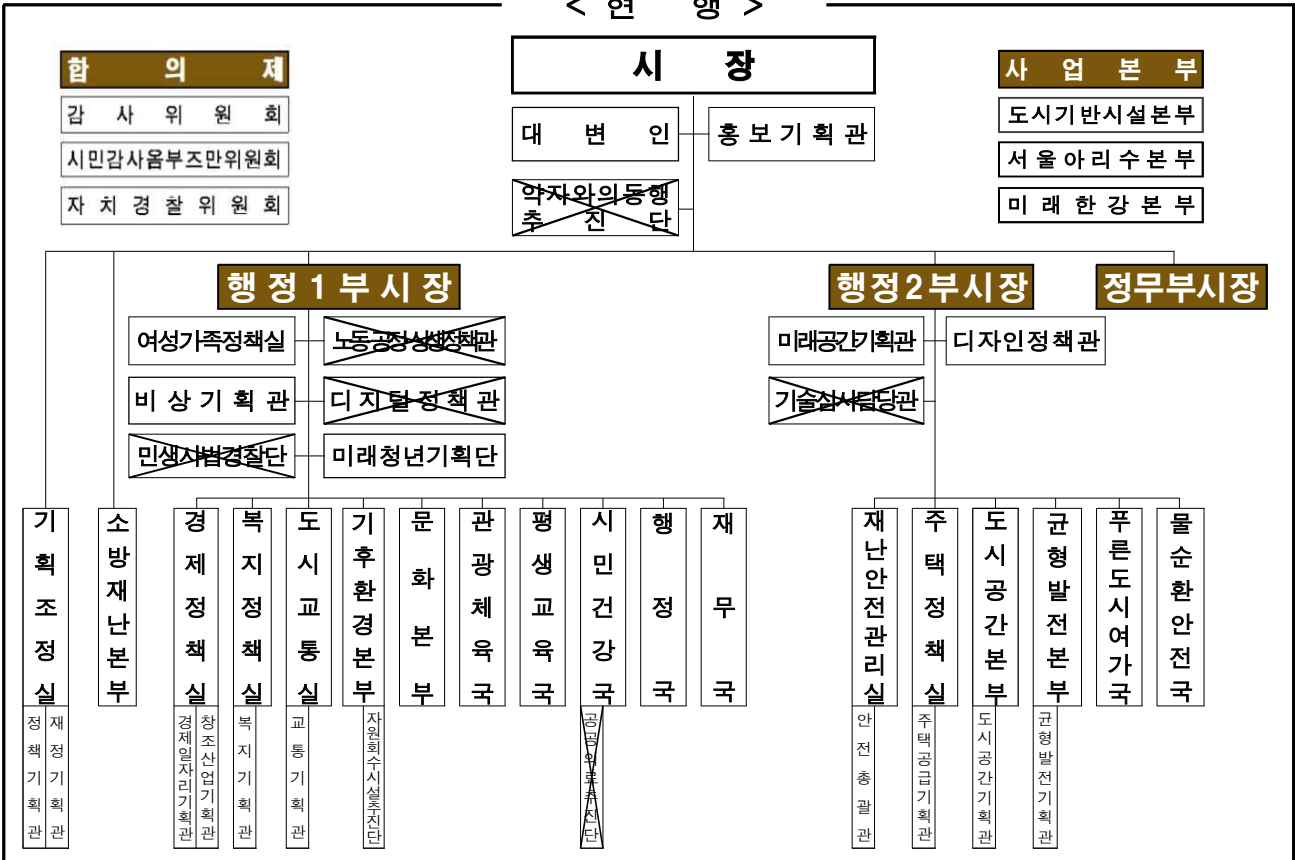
< 현 행 >

시 장

합 의 제
감 사 위 원 회
시민감사옴부즈만위원회
자 치 경 찰 위 원 회

대 변 인
홍 보 기 획 관
약자와의동행 추 진 단

사 업 본 부
도시기반시설본부
서 울 아 리 수 본 부
미 래 한 강 본 부

행 정 1 부 시 장
여성가족정책실
노동공정상생정책관
비 상 기 획 관
디 지 털 정 책 관
민생사법경찰단
미래청년기획단

행정2부시장
미래공간기획관
디자인정책관
기술심사담당관

정무부시장

기획조정실
정책기획관
재정기획관
소방재난본부
경제정책실
경제일자리기획관
창조산업기획관
복지정책실
복지기획관
도시교통실
교통기획관
기후환경본부
자원회수시설추진단
문화본부
관광체육국
평생교육국
시민건강국
공공의료추진단
행정국
재무국

재난안전관리실
안전총괄관
주택정책실
주택공급기획관
도시공간본부
도시공간기획관
균형발전본부
균형발전기획관
푸른도시여가국
물순환안전국